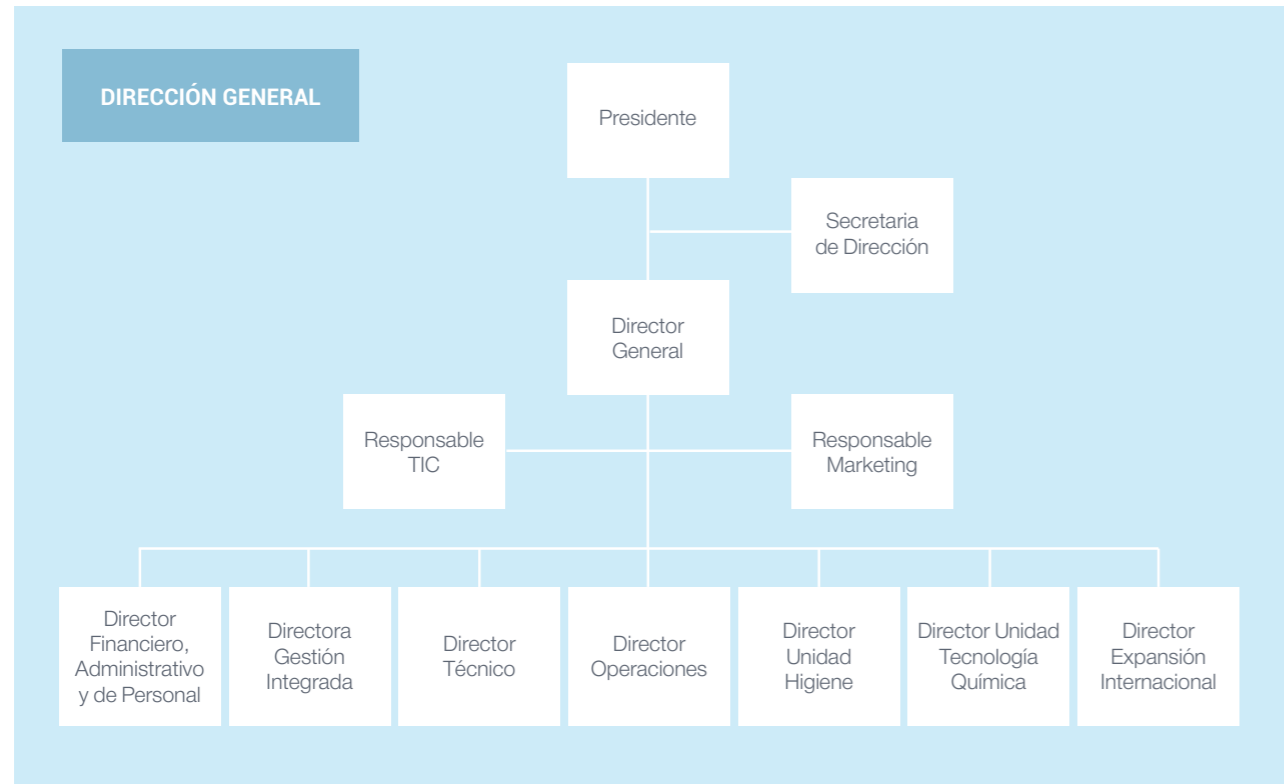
DIRECCIÓN GENERAL

Presidente

Secretaria de Dirección

Director General

Responsable TIC

Responsable Marketing

Director Financiero, Administrativo y de Personal

Directora Gestión Integrada

Director Técnico

Director Operaciones

Director Unidad Higiene

Director Unidad Tecnología Química

Director Expansión Internacional